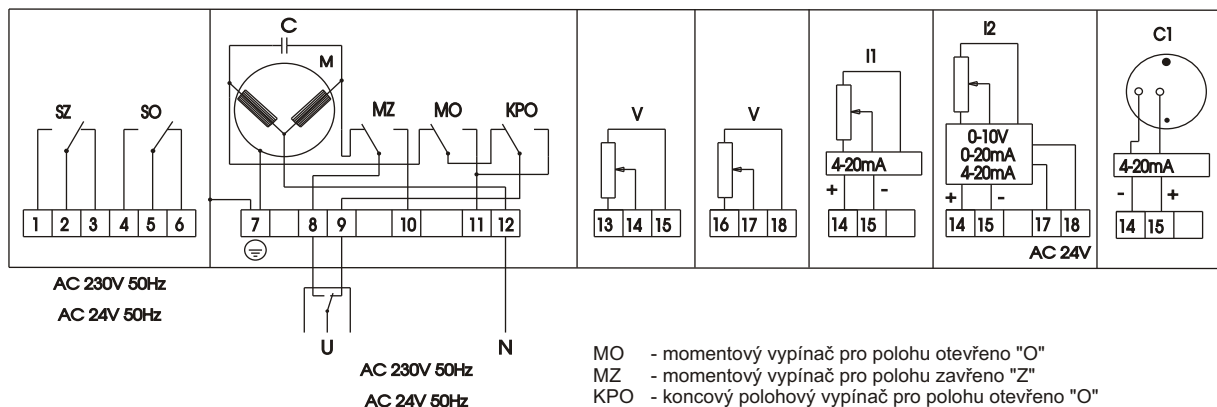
C
M
SZ
SO
MZ
MO
KPO
1 2 3 4 5 6
7 8 9 10 11 12
V
13 14 15
V
16 17 18
I1
4-20mA
+ -
14 15
I2
0-10V
0-20mA
4-20mA
+ -
14 15 17 18
AC 24V
C1
4-20mA
- +
14 15

AC 230V 50Hz
AC 24V 50Hz

U
N
AC 230V 50Hz
AC 24V 50Hz

MO - momentový vypínač pro polohu otevřeno "O"
MZ - momentový vypínač pro polohu zavřeno "Z"
KPO - koncový polohový vypínač pro polohu otevřeno "O"